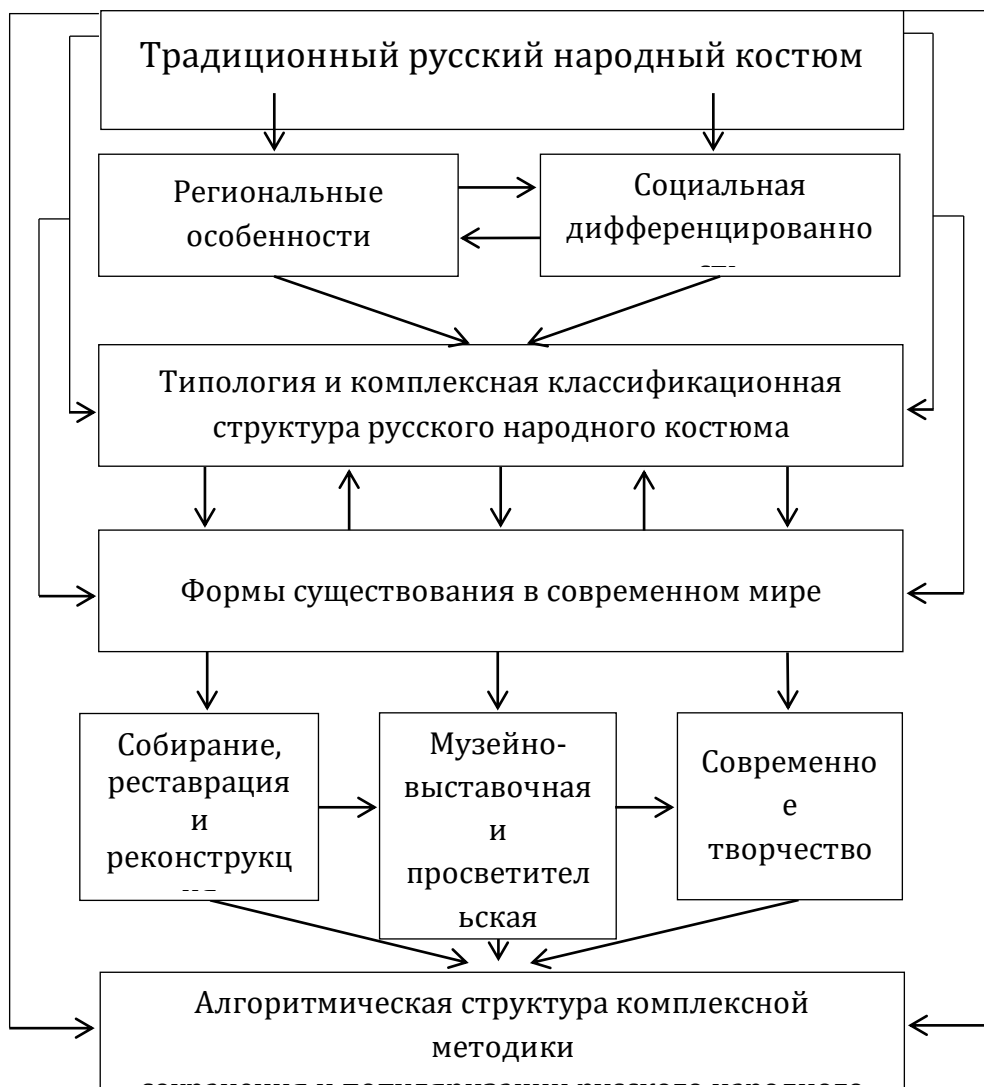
Традиционный русский народный костюм

Региональные особенности

Социальная дифференцированно

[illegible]

Типология и комплексная классификационная структура русского народного костюма

Формы существования в современном мире

Собирание, реставрация и реконструкц

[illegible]

Музейно-выставочная и просветительская

Современно е творчество

Алгоритмическая структура комплексной методики

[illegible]